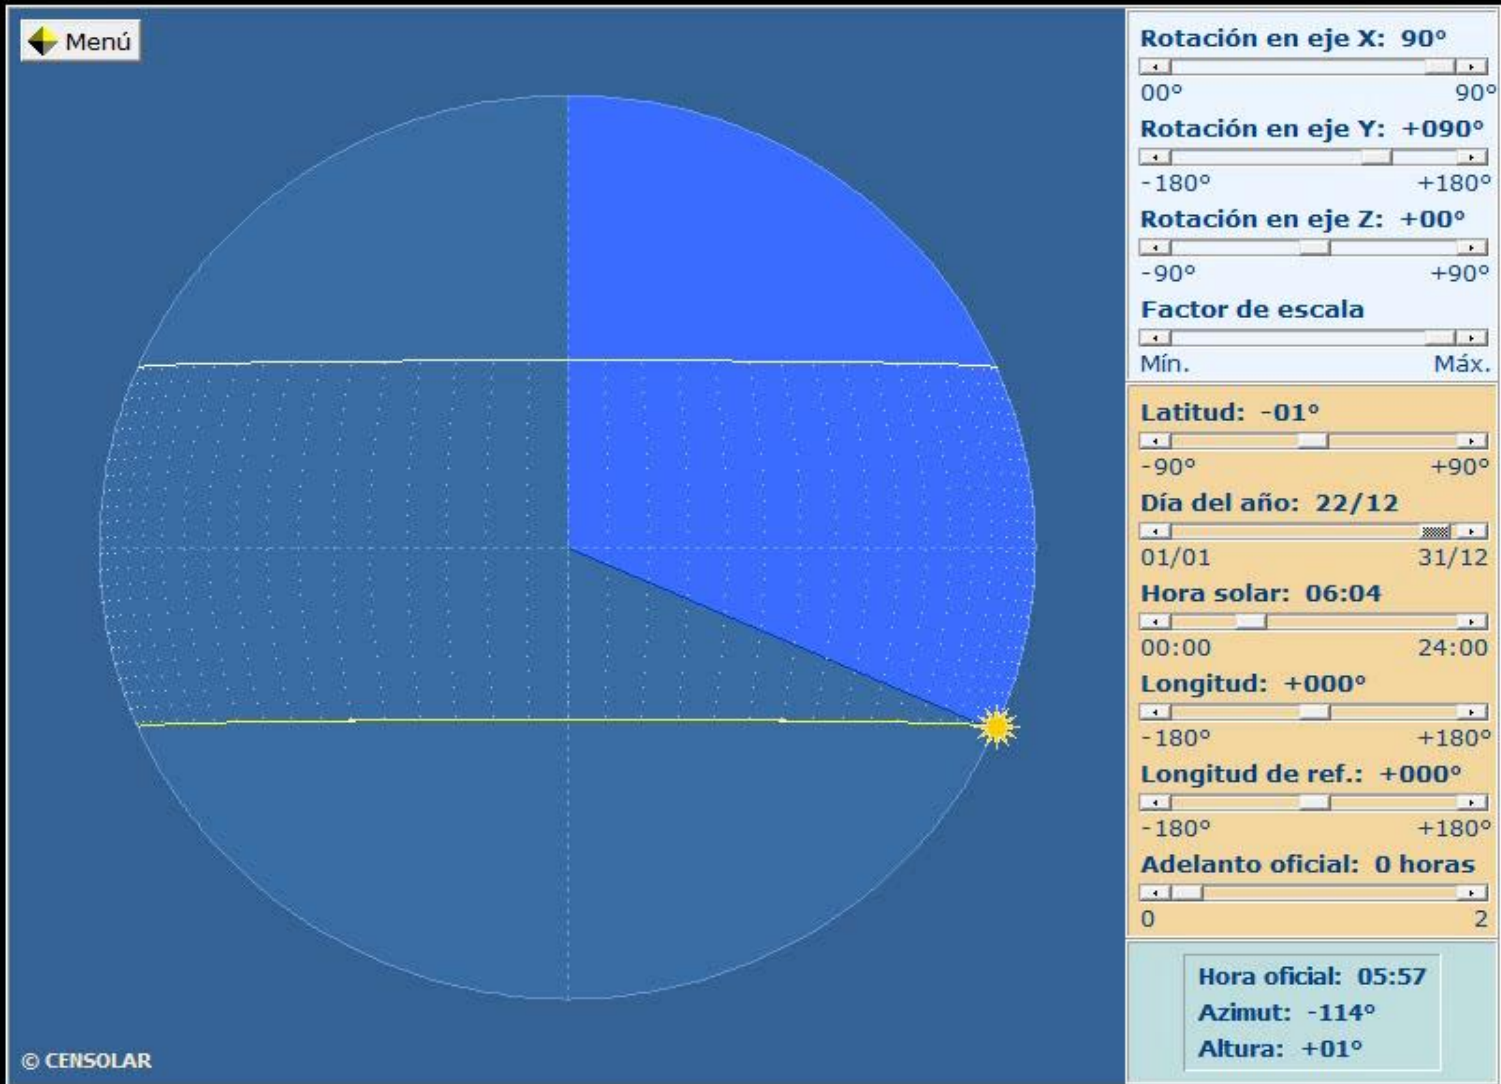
Menú

© CENSOLAR

Rotación en eje X: 90°
00° 90°
Rotación en eje Y: +090°
-180° +180°
Rotación en eje Z: +00°
-90° +90°
Factor de escala
Mín. Máx.

Latitud: -01°
-90° +90°
Día del año: 22/12
01/01 31/12
Hora solar: 06:04
00:00 24:00
Longitud: +000°
-180° +180°
Longitud de ref.: +000°
-180° +180°
Adelanto oficial: 0 horas
0 2

Hora oficial: 05:57
Azimut: -114°
Altura: +01°